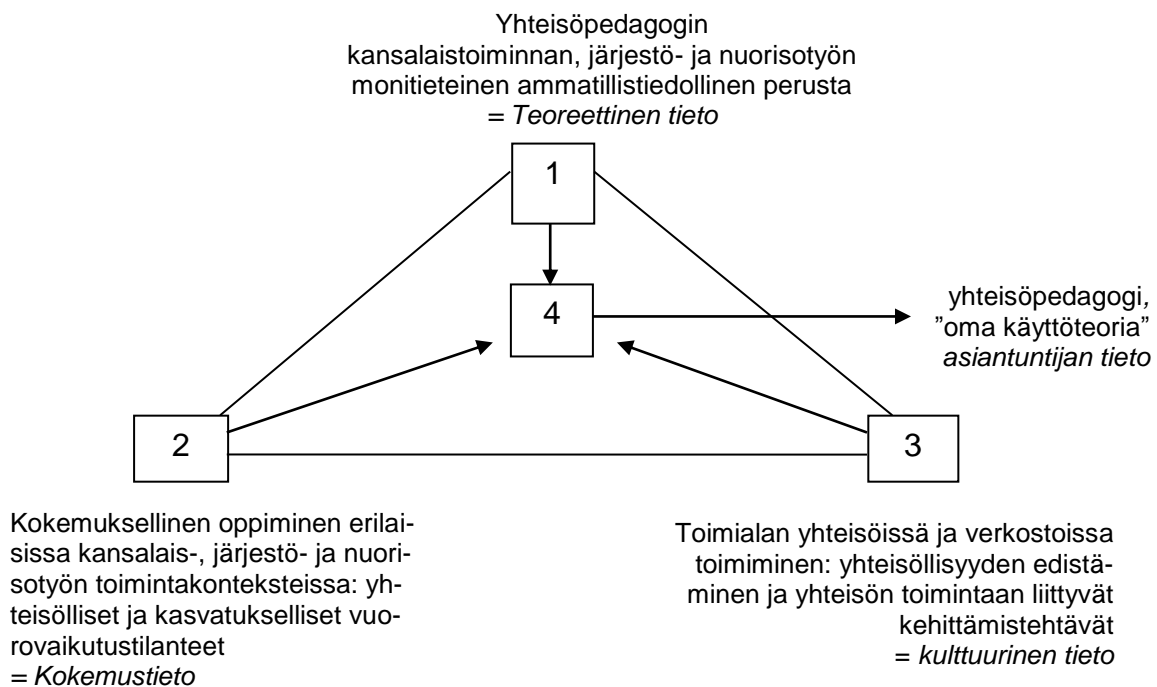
Yhteisöpedagogin kansalaistoiminnan, järjestö- ja nuorisotyön monitieteinen ammatillistiedollinen perusta
= *Teoreettinen tieto*

1

4

yhteisöpedagogi, ”oma käyttöteoria”
*asiantuntijan tieto*

2

3

Kokemuksellinen oppiminen erilaisissa kansalais-, järjestö- ja nuorisotyön toimintakonteksteissa: yhteisölliset ja kasvatukselliset vuorovaikutustilanteet
= *Kokemustieto*

Toimialan yhteisöissä ja verkostoissa toimiminen: yhteisöllisyyden edistäminen ja yhteisön toimintaan liittyvät kehittämistehtävät
= *kulttuurinen tieto*